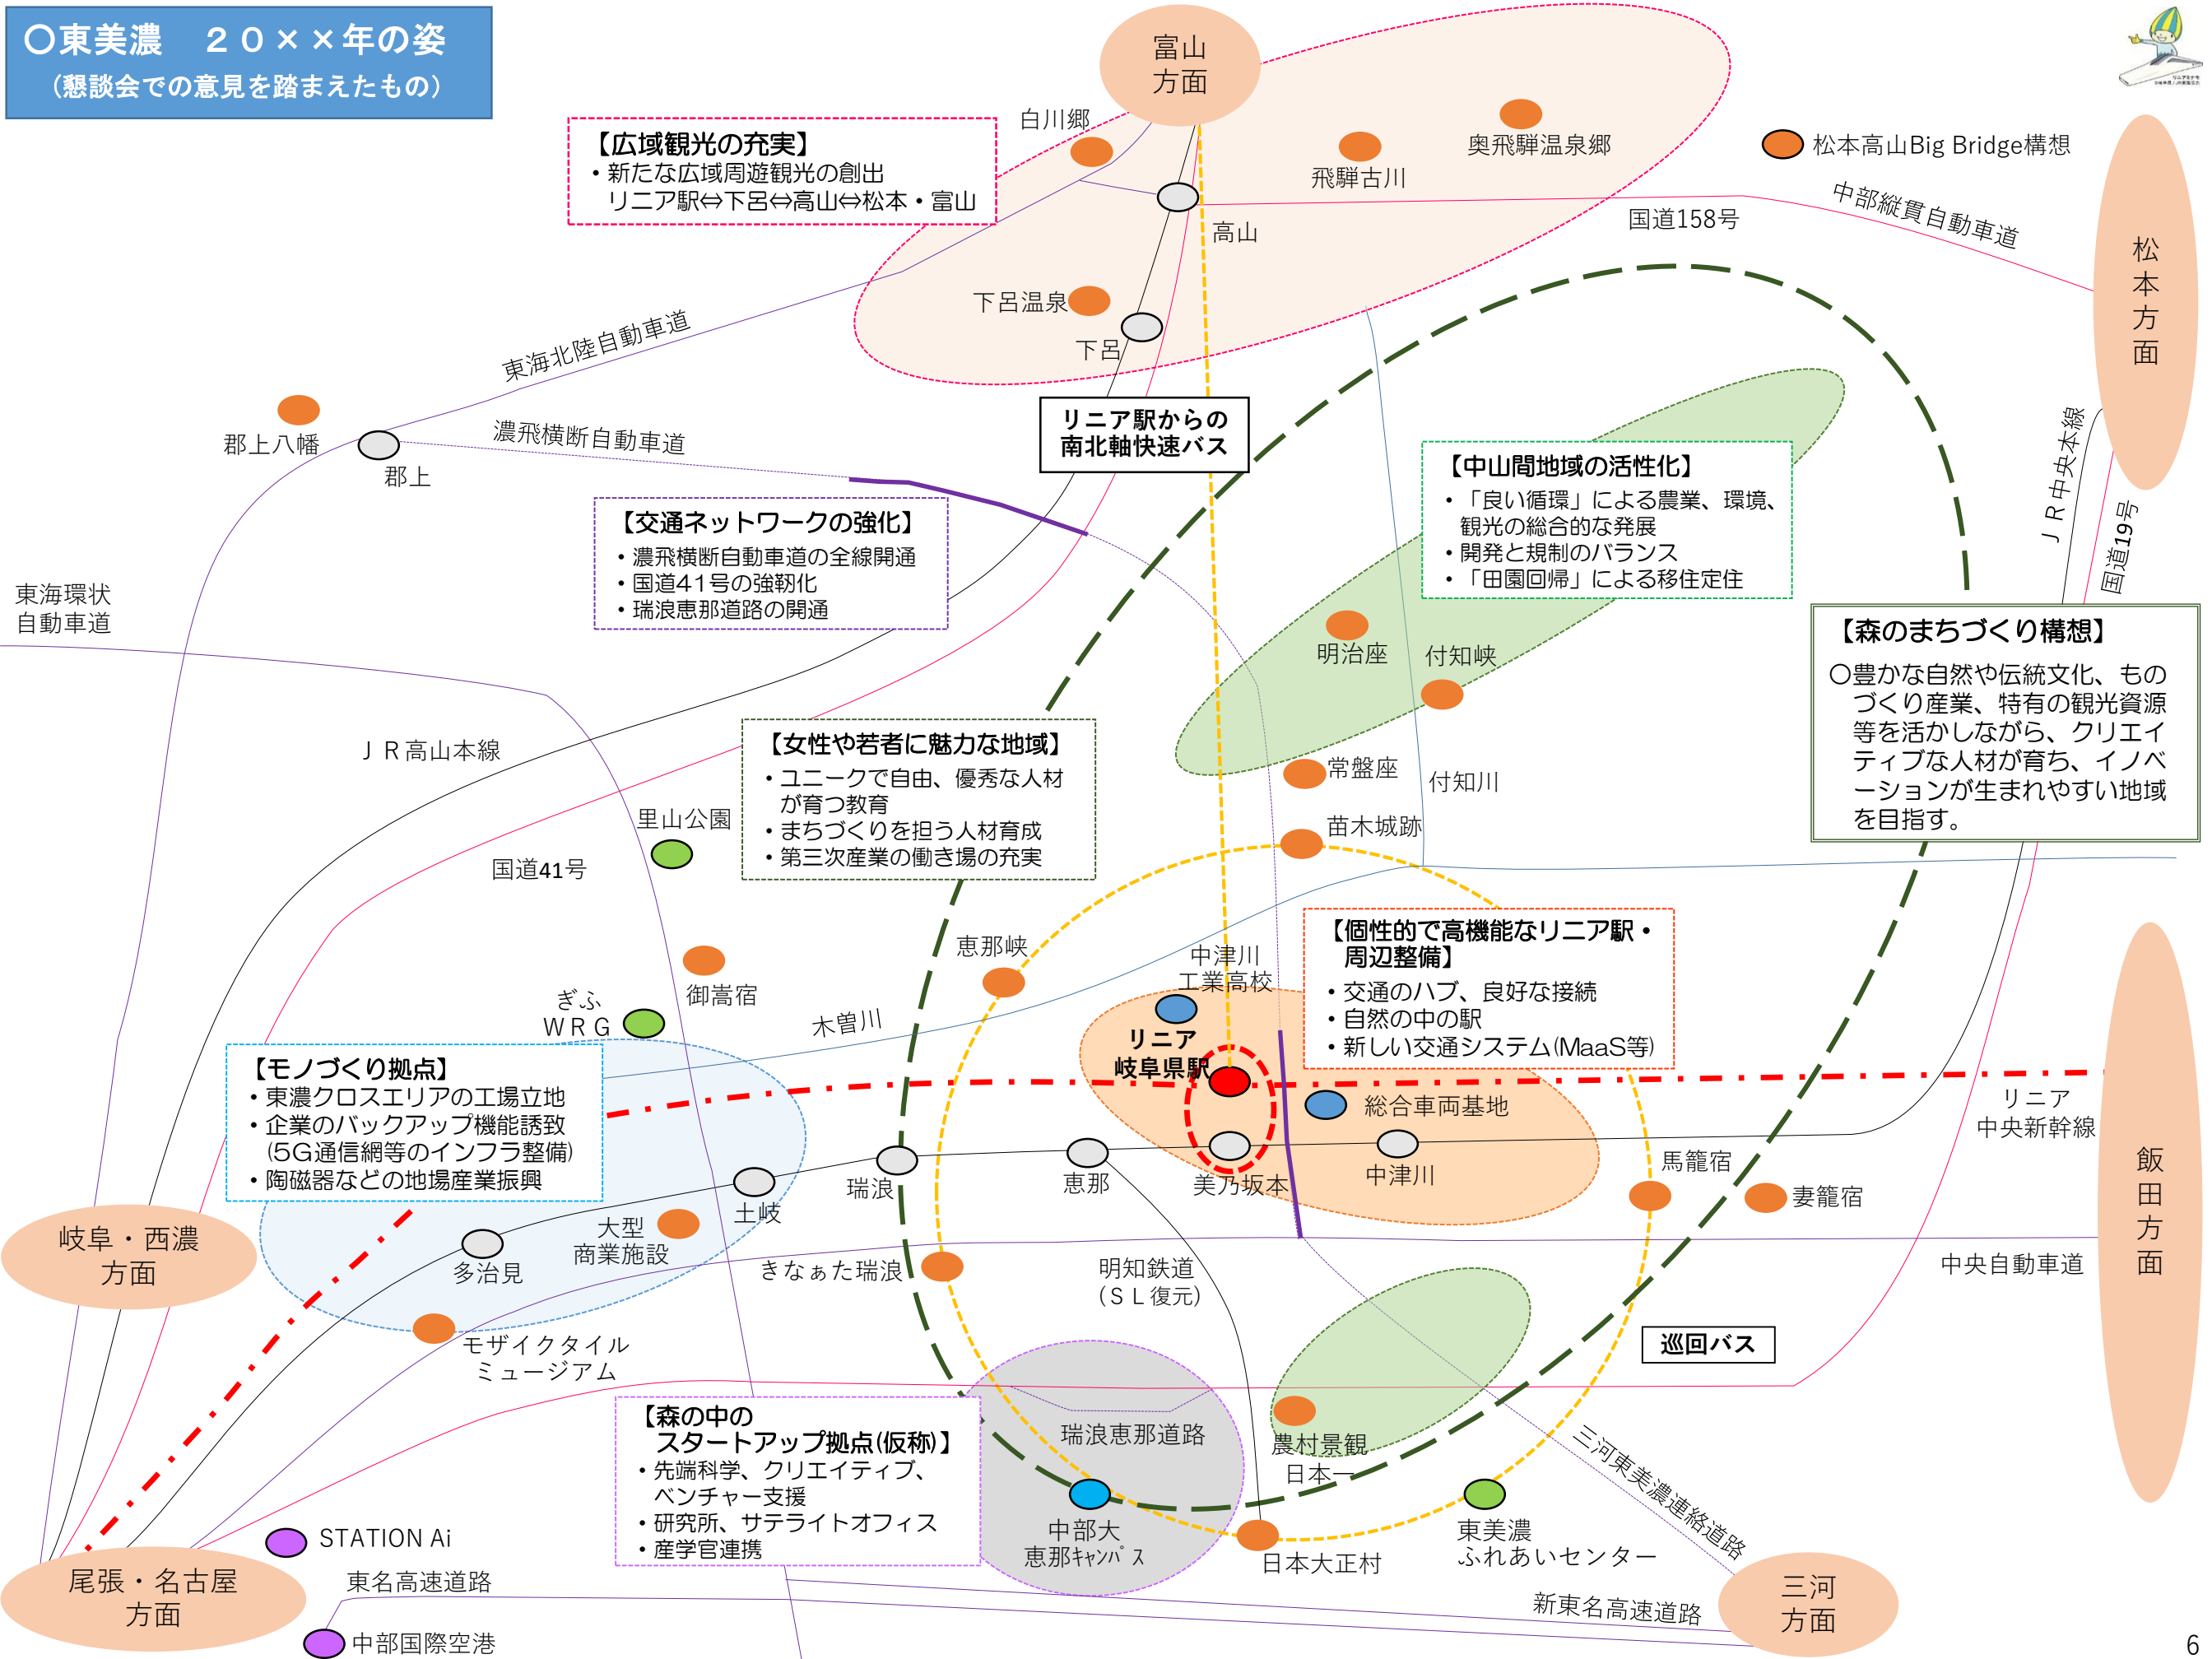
○東美濃　２０××年の姿
（懇談会での意見を踏まえたもの）

富山方面

白川郷

【広域観光の充実】
・新たな広域周遊観光の創出
リニア駅⇔下呂⇔高山⇔松本・富山

飛騨古川
奥飛騨温泉郷
松本高山Big Bridge構想
中部縦貫自動車道
国道158号
高山
下呂温泉
下呂
東海北陸自動車道
松本方面
郡上八幡
郡上
濃飛横断自動車道

リニア駅からの南北軸快速バス

【中山間地域の活性化】
・「良い循環」による農業、環境、観光の総合的な発展
・開発と規制のバランス
・「田園回帰」による移住定住

JR中央本線
国道19号

【交通ネットワークの強化】
・濃飛横断自動車道の全線開通
・国道41号の強靭化
・瑞浪恵那道路の開通

東海環状自動車道

【森のまちづくり構想】
○豊かな自然や伝統文化、ものづくり産業、特有の観光資源等を活かしながら、クリエイティブな人材が育ち、イノベーションが生まれやすい地域を目指す。

明治座
付知峡
JR高山本線

【女性や若者に魅力な地域】
・ユニークで自由、優秀な人材が育つ教育
・まちづくりを担う人材育成
・第三次産業の働き場の充実

常盤座
付知川
苗木城跡
里山公園
国道41号
恵那峡
中津川工業高校

【個性的で高機能なリニア駅・周辺整備】
・交通のハブ、良好な接続
・自然の中の駅
・新しい交通システム(MaaS等)

御嵩宿
ぎふWRG
木曽川
リニア岐阜県駅

【モノづくり拠点】
・東濃クロスエリアの工場立地
・企業のバックアップ機能誘致（5G通信網等のインフラ整備）
・陶磁器などの地場産業振興

総合車両基地
リニア中央新幹線
飯田方面
瑞浪
恵那
美乃坂本
中津川
馬籠宿
妻籠宿
土岐
岐阜・西濃方面
大型商業施設
多治見
きなぁた瑞浪
明知鉄道（SL復元）
中央自動車道
モザイクタイルミュージアム
巡回バス

【森の中のスタートアップ拠点(仮称)】
・先端科学、クリエイティブ、ベンチャー支援
・研究所、サテライトオフィス
・産学官連携

瑞浪恵那道路
農村景観日本一
三河東美濃連絡道路
中部大恵那ｷｬﾝﾊﾟｽ
東美濃ふれあいセンター
STATION Ai
日本大正村
尾張・名古屋方面
東名高速道路
新東名高速道路
三河方面
中部国際空港
6